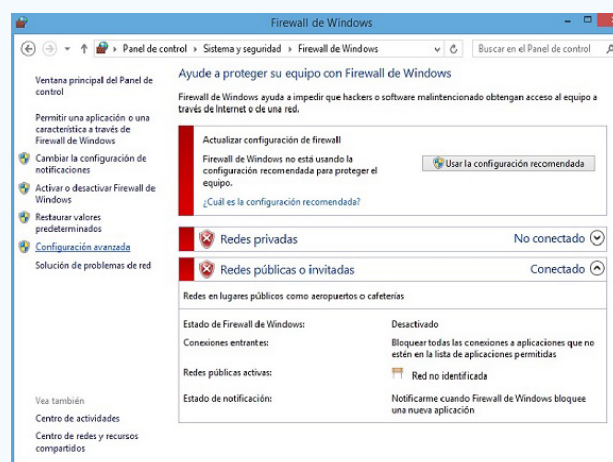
Firewall de Windows

Panel de control › Sistema y seguridad › Firewall de Windows

Buscar en el Panel de control

Ventana principal del Panel de control

Permitir una aplicación o una característica a través de Firewall de Windows

Cambiar la configuración de notificaciones

Activar o desactivar Firewall de Windows

Restaurar valores predeterminados

Configuración avanzada

Solución de problemas de red

Vea también

Centro de actividades

Centro de redes y recursos compartidos

Ayude a proteger su equipo con Firewall de Windows

Firewall de Windows ayuda a impedir que hackers o software malintencionado obtengan acceso al equipo a través de Internet o de una red.

Actualizar configuración de firewall

Firewall de Windows no está usando la configuración recomendada para proteger el equipo.

Usar la configuración recomendada

¿Cuál es la configuración recomendada?

Redes privadas

No conectado

Redes públicas o invitadas

Conectado

Redes en lugares públicos como aeropuertos o cafeterías

| | |
|---|---|
| Estado de Firewall de Windows: | Desactivado |
| Conexiones entrantes: | Bloquear todas las conexiones a aplicaciones que no estén en la lista de aplicaciones permitidas |
| Redes públicas activas: | Red no identificada |
| Estado de notificación: | Notificarme cuando Firewall de Windows bloquee una nueva aplicación |